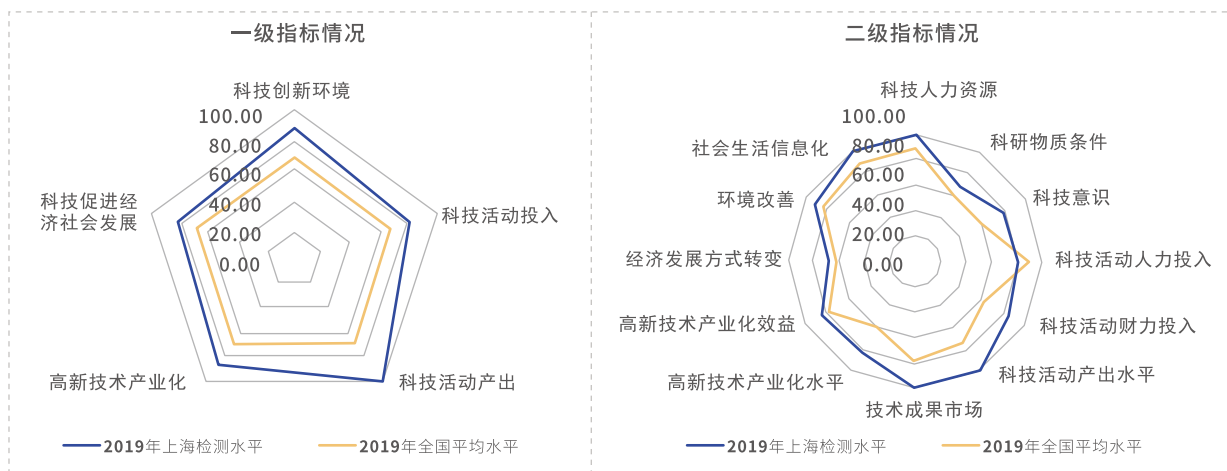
一级指标情况

科技创新环境
100.00
80.00
60.00
40.00
20.00
0.00
科技活动投入
科技活动产出
高新技术产业化
科技促进经济社会发展

2019年上海检测水平
2019年全国平均水平

二级指标情况

科技人力资源
100.00
80.00
60.00
40.00
20.00
0.00
科研物质条件
科技意识
科技活动人力投入
科技活动财力投入
科技活动产出水平
技术成果市场
高新技术产业化水平
高新技术产业化效益
经济发展方式转变
环境改善
社会生活信息化

2019年上海检测水平
2019年全国平均水平